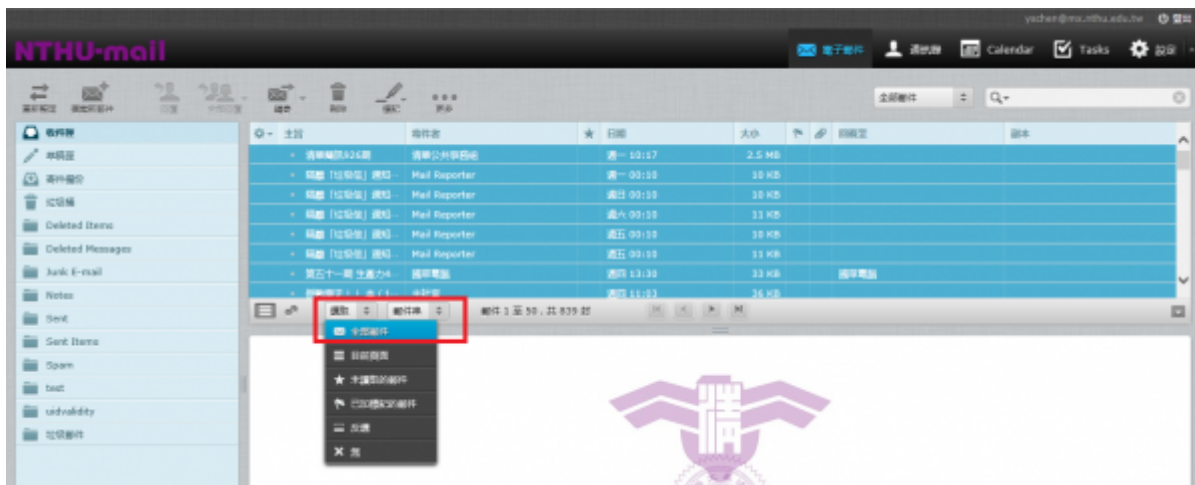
ychen@mx.nthu.edu.tw 登出

NTHU-mail

電子郵件 通訊錄 Calendar Tasks 設定

重新整理 撰寫新郵件 回覆 全部回覆 轉寄 刪除 標記 更多

全部郵件 Q-

收件匣
草稿匣
寄件備份
垃圾桶
Deleted Items
Deleted Messages
Junk E-mail
Notes
Sent
Sent Items
Spam
test
uidvalidity
垃圾郵件

| 主旨 | 寄件者 | 日期 | 大小 | 回覆至 | 副本 |
|---|---|---|---|---|---|
| 清華電訊926期 | 清華公共事務組 | 週一 10:17 | 2.5 MB | | |
| 隔離 [垃圾信] 通知... | Mail Reporter | 週一 00:10 | 10 KB | | |
| 隔離 [垃圾信] 通知... | Mail Reporter | 週日 00:10 | 10 KB | | |
| 隔離 [垃圾信] 通知... | Mail Reporter | 週六 00:10 | 11 KB | | |
| 隔離 [垃圾信] 通知... | Mail Reporter | 週五 00:10 | 10 KB | | |
| 隔離 [垃圾信] 通知... | Mail Reporter | 週五 00:10 | 11 KB | | |
| 第五十一期 生產力4... | 國璽電腦 | 週四 13:30 | 33 KB | 國璽電腦 | |
| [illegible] | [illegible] | 週四 11:03 | 26 KB | | |

選取 郵件串 郵件 1 至 50，共 839 封

全部郵件
目前頁面
未讀取的郵件
已加標記的郵件
反選
無